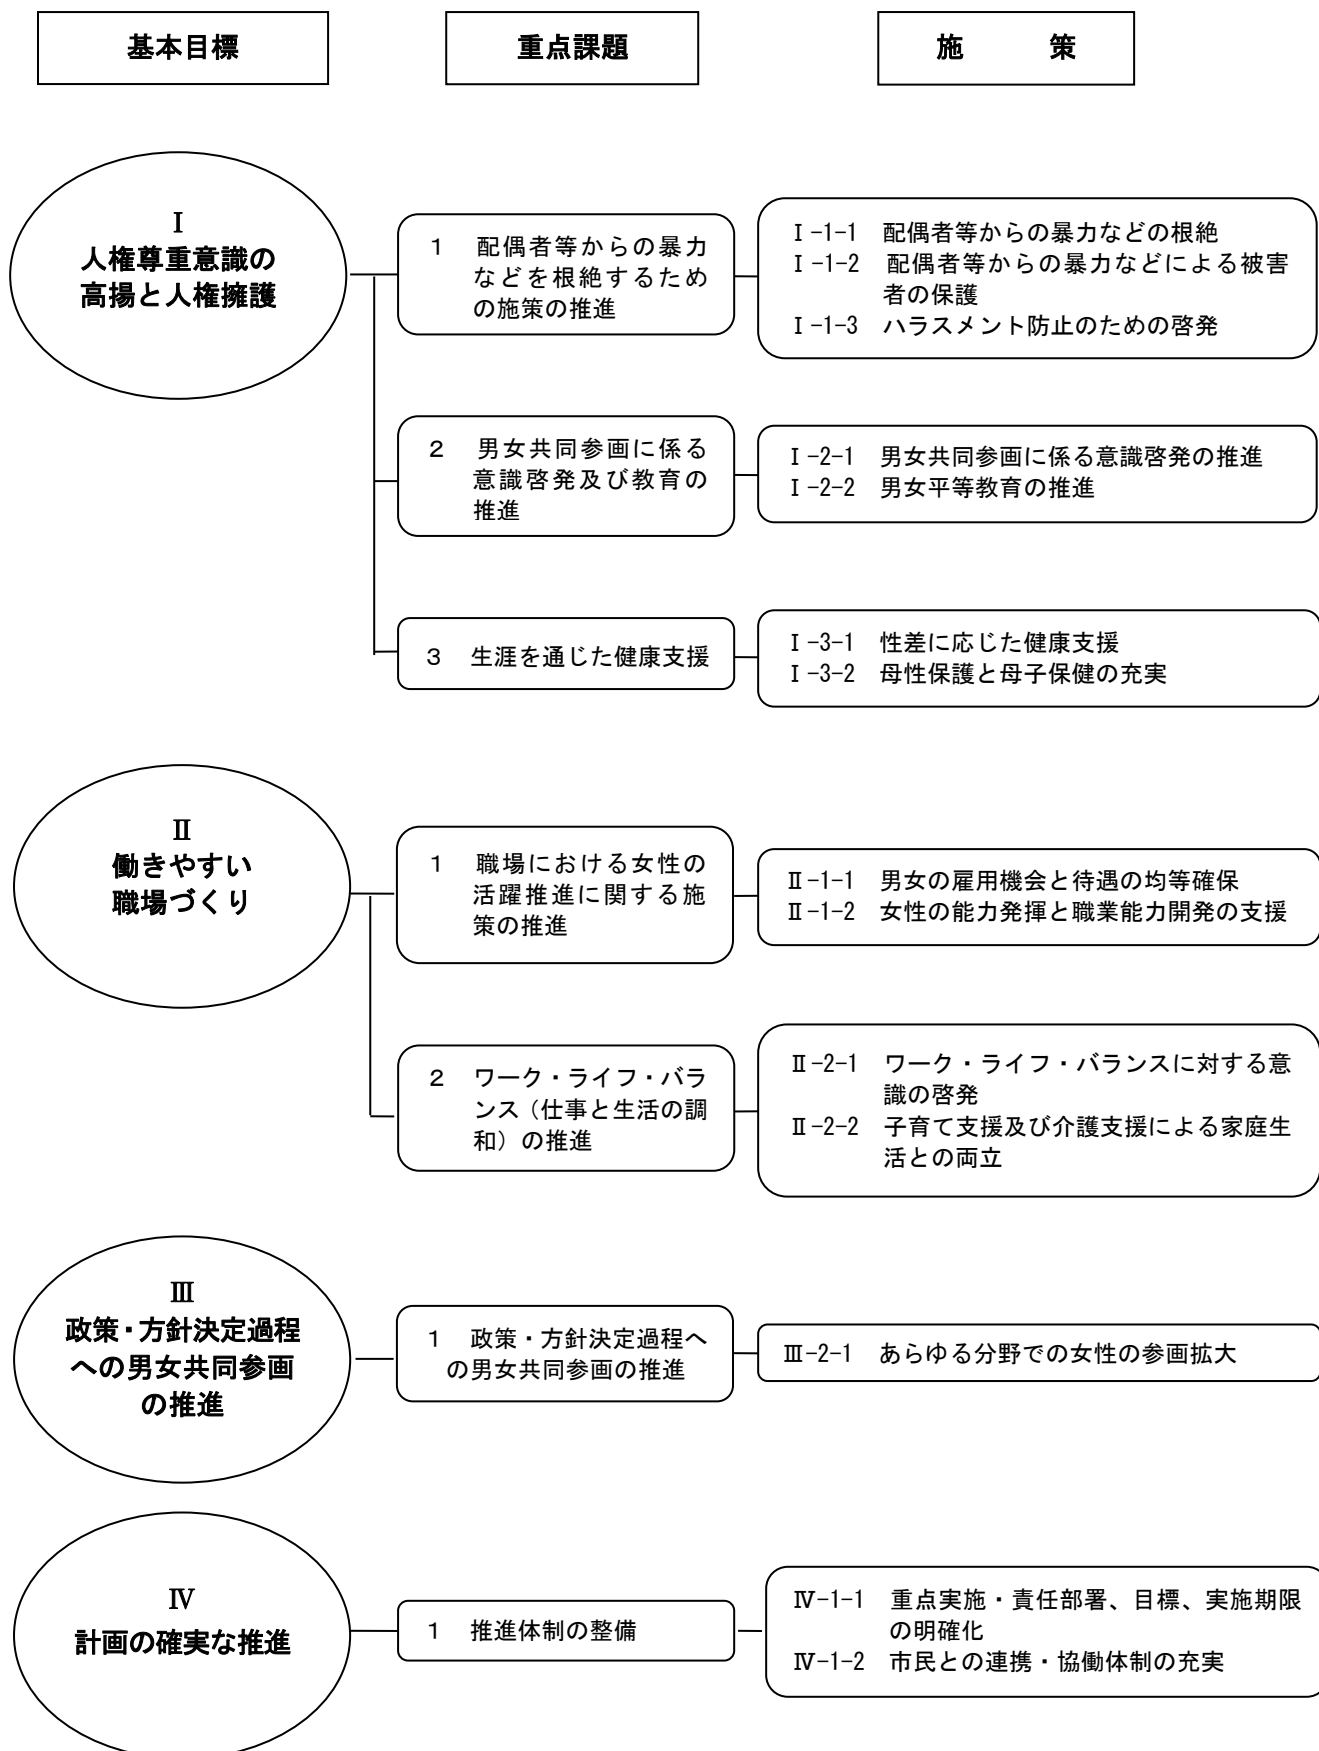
基本目標

重点課題

施　　策

Ⅰ
人権尊重意識の高揚と人権擁護

1　配偶者等からの暴力などを根絶するための施策の推進

Ⅰ-1-1　配偶者等からの暴力などの根絶
Ⅰ-1-2　配偶者等からの暴力などによる被害者の保護
Ⅰ-1-3　ハラスメント防止のための啓発

2　男女共同参画に係る意識啓発及び教育の推進

Ⅰ-2-1　男女共同参画に係る意識啓発の推進
Ⅰ-2-2　男女平等教育の推進

3　生涯を通じた健康支援

Ⅰ-3-1　性差に応じた健康支援
Ⅰ-3-2　母性保護と母子保健の充実

Ⅱ
働きやすい職場づくり

1　職場における女性の活躍推進に関する施策の推進

Ⅱ-1-1　男女の雇用機会と待遇の均等確保
Ⅱ-1-2　女性の能力発揮と職業能力開発の支援

2　ワーク・ライフ・バランス（仕事と生活の調和）の推進

Ⅱ-2-1　ワーク・ライフ・バランスに対する意識の啓発
Ⅱ-2-2　子育て支援及び介護支援による家庭生活との両立

Ⅲ
政策・方針決定過程への男女共同参画の推進

1　政策・方針決定過程への男女共同参画の推進

Ⅲ-2-1　あらゆる分野での女性の参画拡大

Ⅳ
計画の確実な推進

1　推進体制の整備

Ⅳ-1-1　重点実施・責任部署、目標、実施期限の明確化
Ⅳ-1-2　市民との連携・協働体制の充実